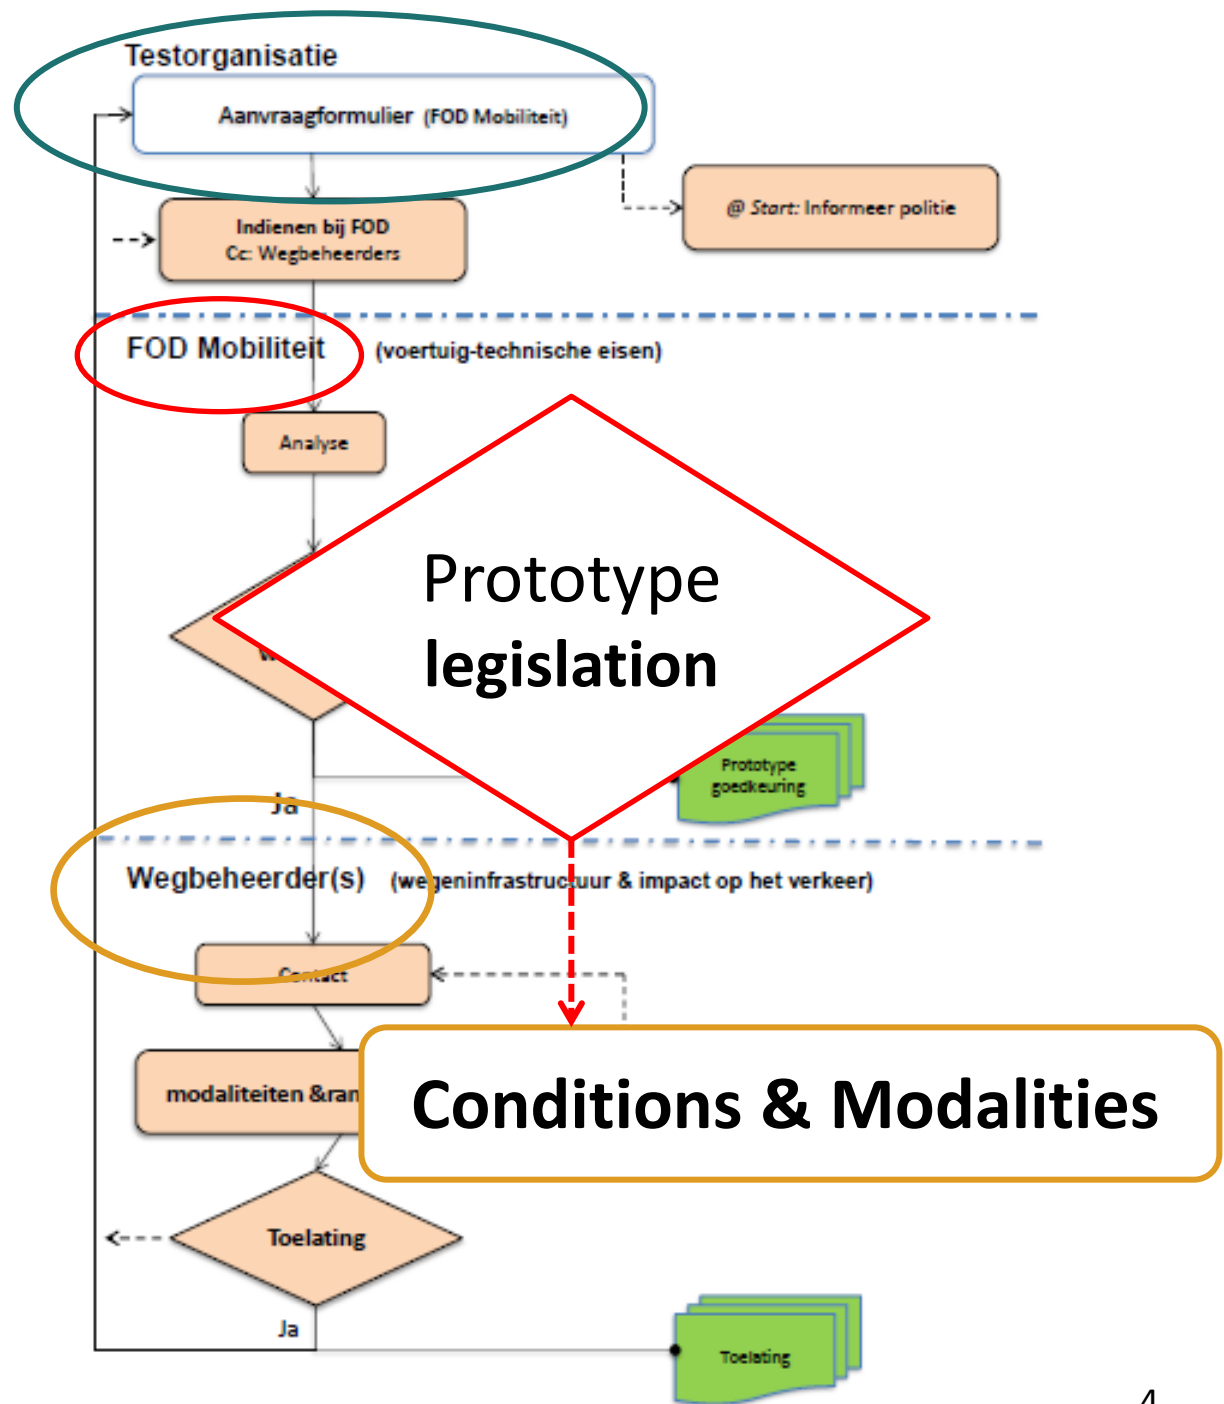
Testorganisatie

Aanvraagformulier (FOD Mobiliteit)

@ Start: Informeer politie

Indienen bij FOD
Cc: Wegbeheerders

FOD Mobiliteit (voertuig-technische eisen)

Analyse

Prototype
legislation

Prototype goedkeuring

Ja

Wegbeheerder(s) (wegeninfrastructuur & impact op het verkeer)

Contact

modaliteiten &ran

Conditions & Modalities

Toelating

Ja

Toelating

4